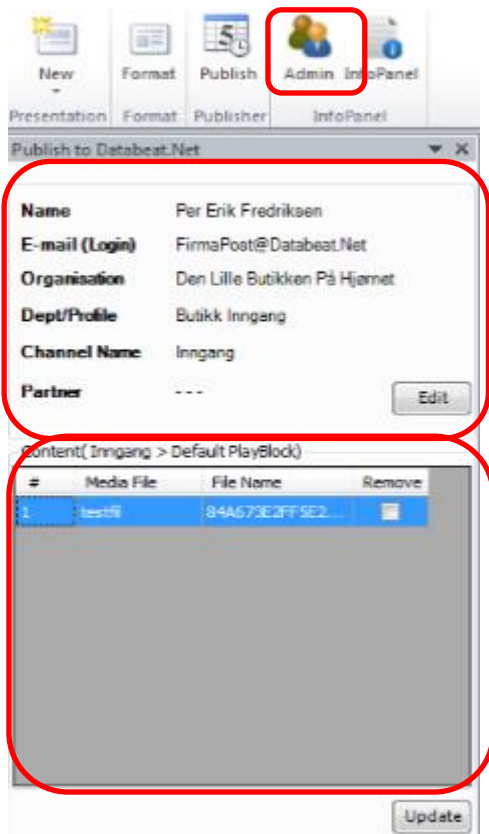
New
Format
Publish
Admin
InfoPanel

Presentation
Format
Publisher
InfoPanel

Publish to Databeat.Net

Name Per Erik Fredriksen
E-mail (Login) FirmaPost@Databeat.Net
Organisation Den Lille Butikken På Hjørnet
Dept/Profile Butikk Inngang
Channel Name Inngang
Partner - - -

Edit

Content( Inngang > Default PlayBlock)

| # | Media File | File Name | Remove |
|---|---|---|---|
| 1 | testfil | 84A673E2FFSE2... | |

Update